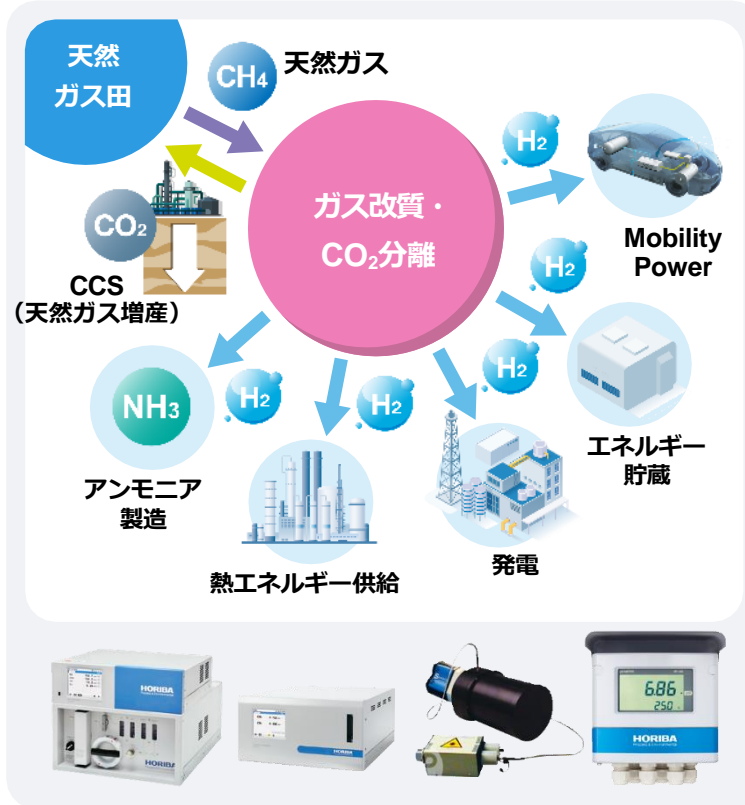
天然ガス田

$CH_4$ 天然ガス

ガス改質・$CO_2$分離

$CO_2$

CCS
（天然ガス増産）

$H_2$

Mobility Power

$H_2$

$H_2$

エネルギー貯蔵

$NH_3$

$H_2$

アンモニア製造

$H_2$

熱エネルギー供給

発電

HORIBA

HORIBA

HORIBA

HORIBA

6.86
25.0